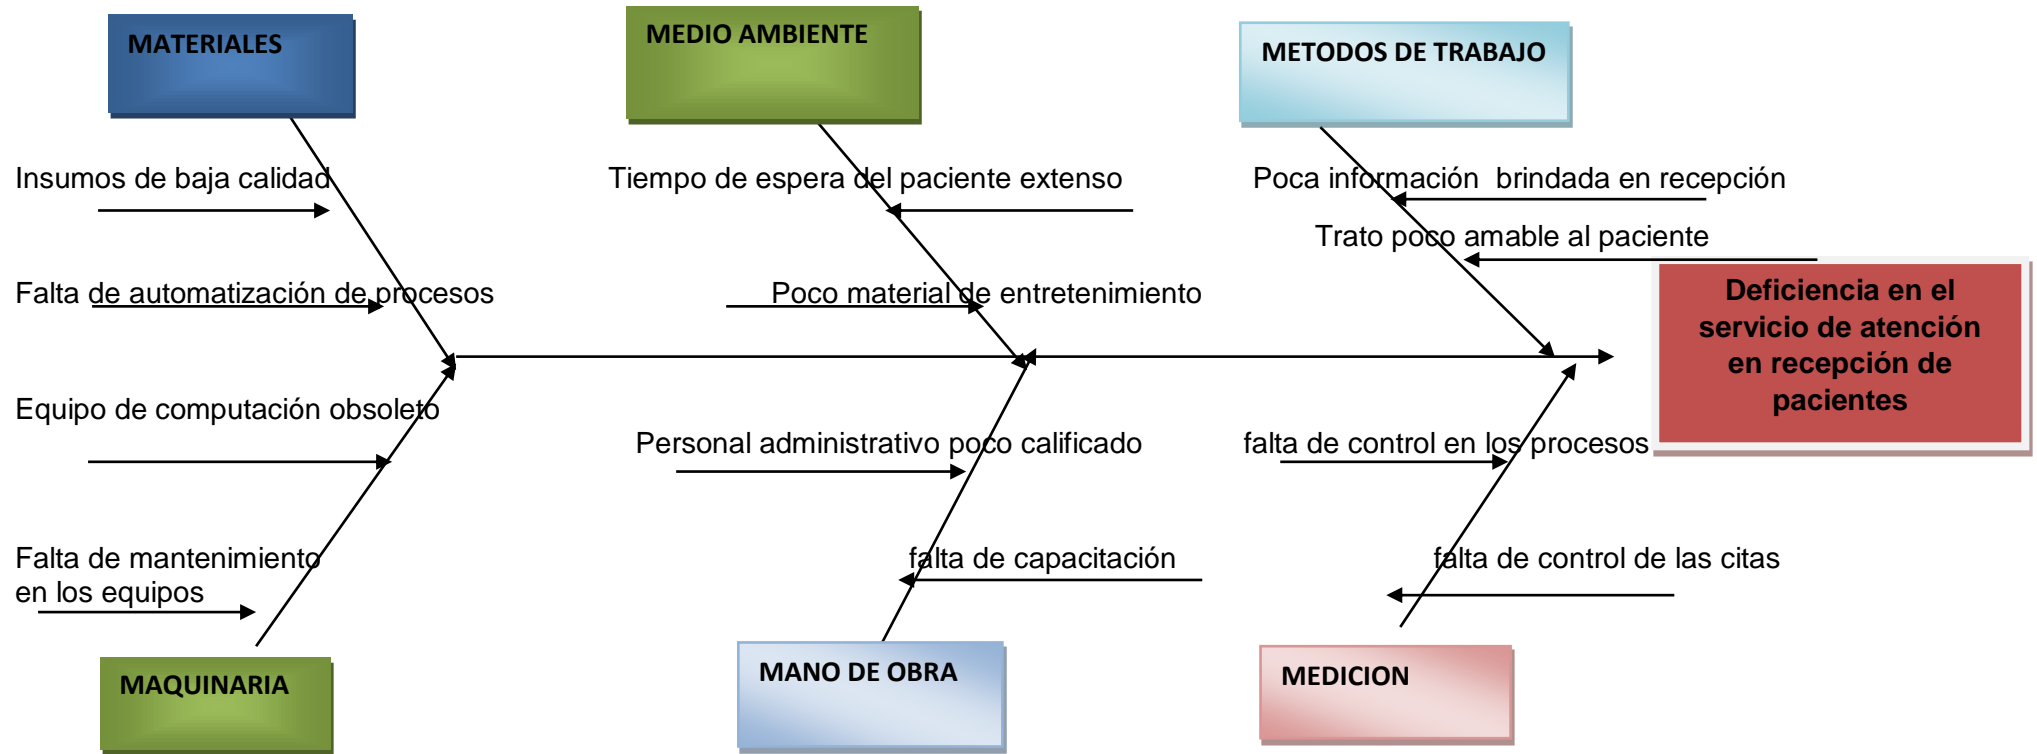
MATERIALES

MEDIO AMBIENTE

METODOS DE TRABAJO

Insumos de baja calidad

Falta de automatización de procesos

Tiempo de espera del paciente extenso

Poco material de entretenimiento

Poca información brindada en recepción

Trato poco amable al paciente

Deficiencia en el servicio de atención en recepción de pacientes

Equipo de computación obsoleto

Falta de mantenimiento en los equipos

Personal administrativo poco calificado

falta de capacitación

falta de control en los procesos

falta de control de las citas

MAQUINARIA

MANO DE OBRA

MEDICION